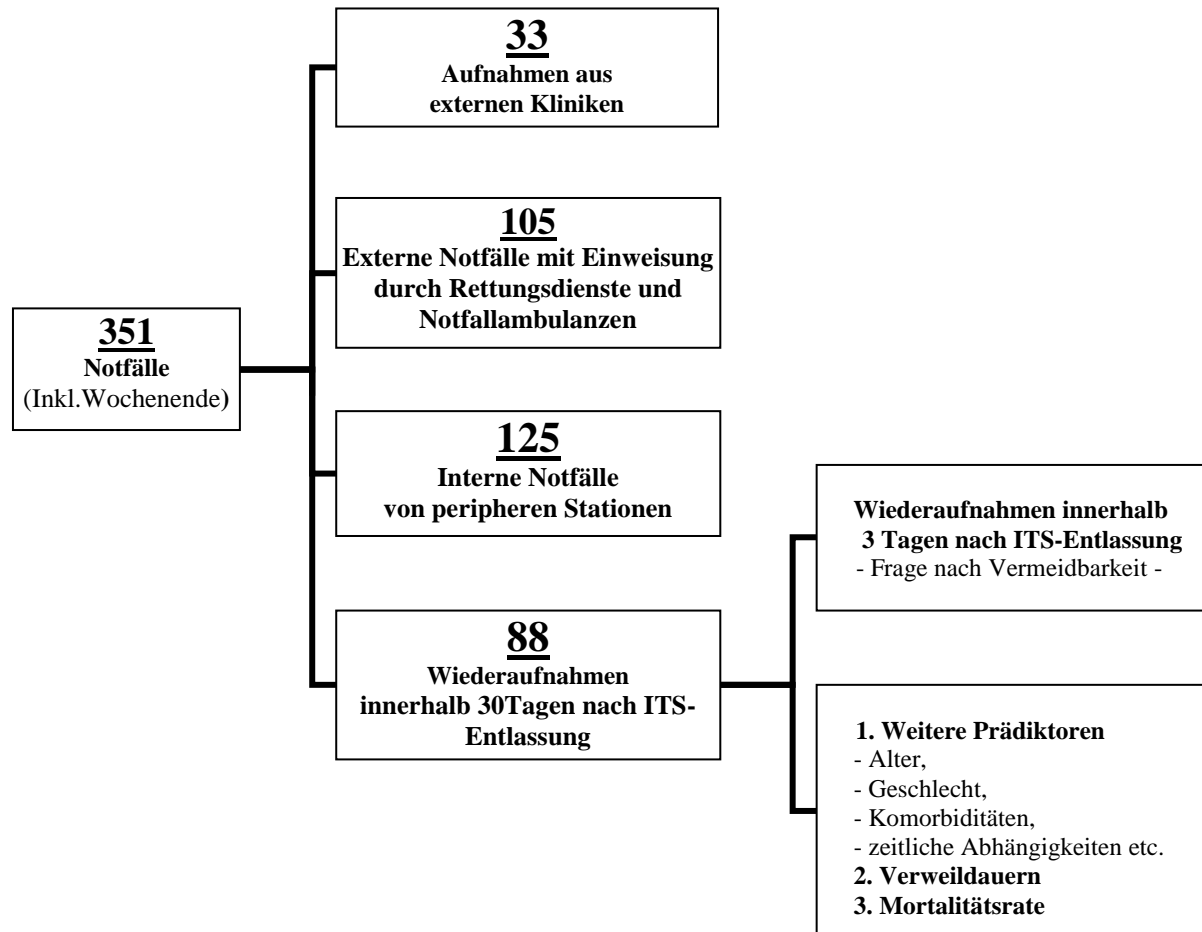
351
Notfälle
(Inkl.Wochenende)

33
Aufnahmen aus externen Kliniken

105
Externe Notfälle mit Einweisung durch Rettungsdienste und Notfallambulanzen

125
Interne Notfälle von peripheren Stationen

88
Wiederaufnahmen innerhalb 30Tagen nach ITS-Entlassung

Wiederaufnahmen innerhalb 3 Tagen nach ITS-Entlassung
- Frage nach Vermeidbarkeit -

1. Weitere Prädiktoren
- Alter,
- Geschlecht,
- Komorbiditäten,
- zeitliche Abhängigkeiten etc.
2. Verweildauern
3. Mortalitätsrate